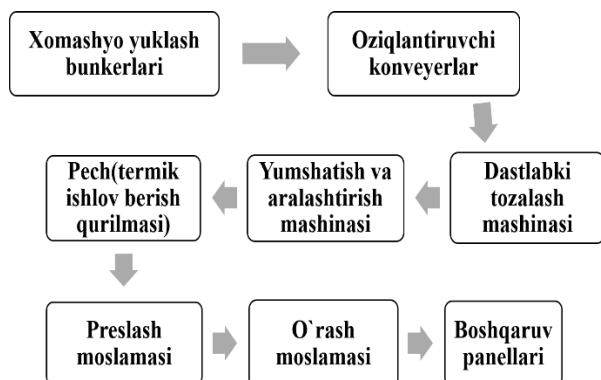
Xomashyo yuklash bunkerlari

Oziqlantiruvchi konveyerlar

Dastlabki tozalash mashinasi

Yumshatish va aralashtirish mashinasi

Pech(termik ishlov berish qurilmasi)

Preslash moslamasi

O`rash moslamasi

Boshqaruv panellari